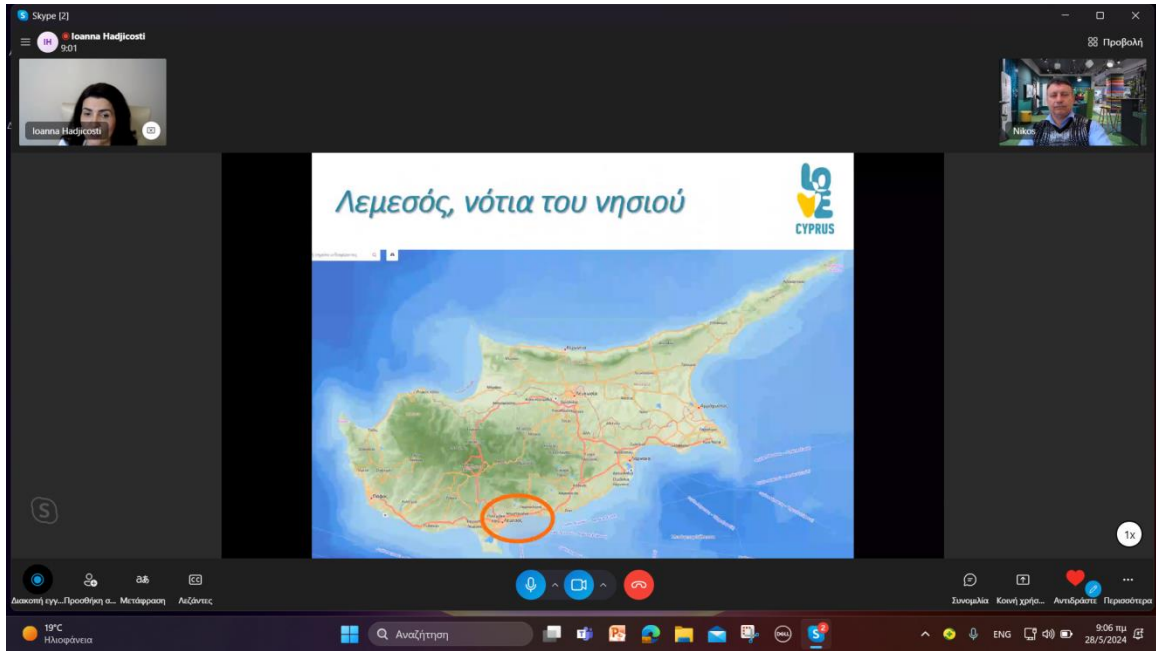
Skype [2]

IH Ioanna Hadjicosti 9:01

Προβολή

Ioanna Hadjicosti

Nikos

Λεμεσός, νότια του νησιού

LOVE CYPRUS

1x

Διακοπή εγγ... Προσθήκη α... Μετάφραση Λεζάντες

Συνομιλία Κοινή χρήσ... Αντιδράστε Περισσότερα

19°C Ηλιοφάνεια

Αναζήτηση

ENG 9:06 πμ 28/5/2024